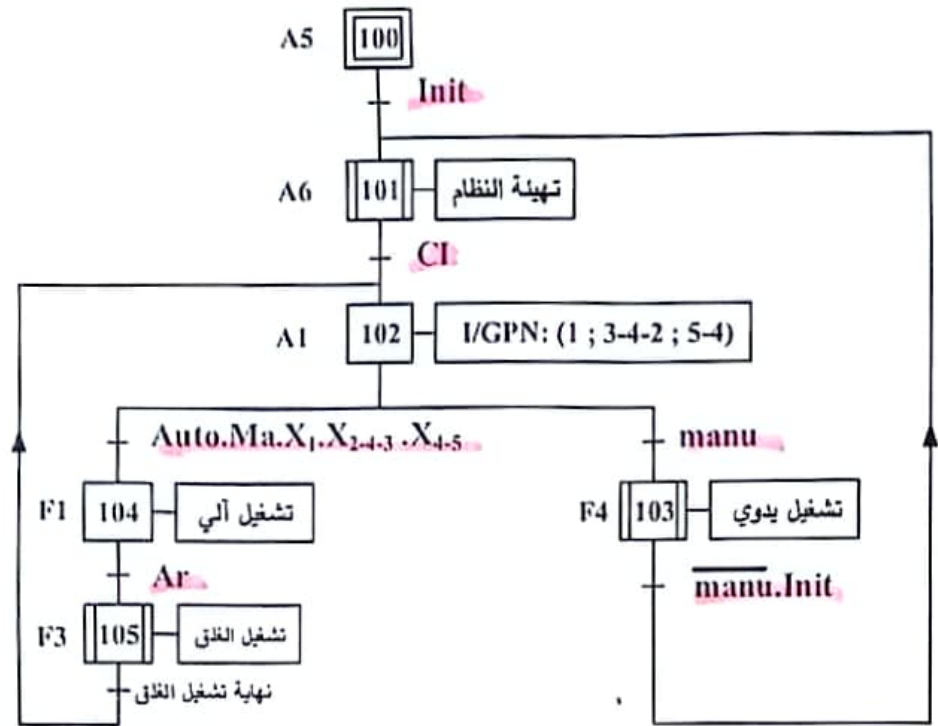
A5 100

Init

A6 101 تهيئة النظام

CI

A1 102 I/GPN: (1 ; 3-4-2 ; 5-4)

$Auto.Ma.X_1.X_{2-4-3}.X_{4-5}$

manu

F1 104 تشغيل آلي

F4 103 تشغيل يدوي

Ar

$\overline{manu}.Init$

F3 105 تشغيل الغلق

نهاية تشغيل الغلق